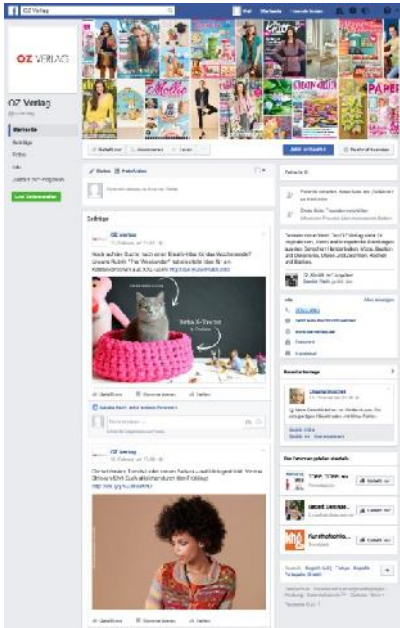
OZ Verlag

OZ VERLAG

OZ Verlag

Chronik

Info

Fotos

Gefällt mir

Nachricht

Beitrag

Foto/Video

Chronik

OZ Verlag

Noch auf der Suche nach einer Strick-Idee für das Wochenende?

Gefällt mir

Kommentieren

Teilen

OZ Verlag

Gefällt mir

Kommentieren

Teilen

Info

Besucherbeiträge

Gefällt mir

Gefällt mir

Gefällt mir